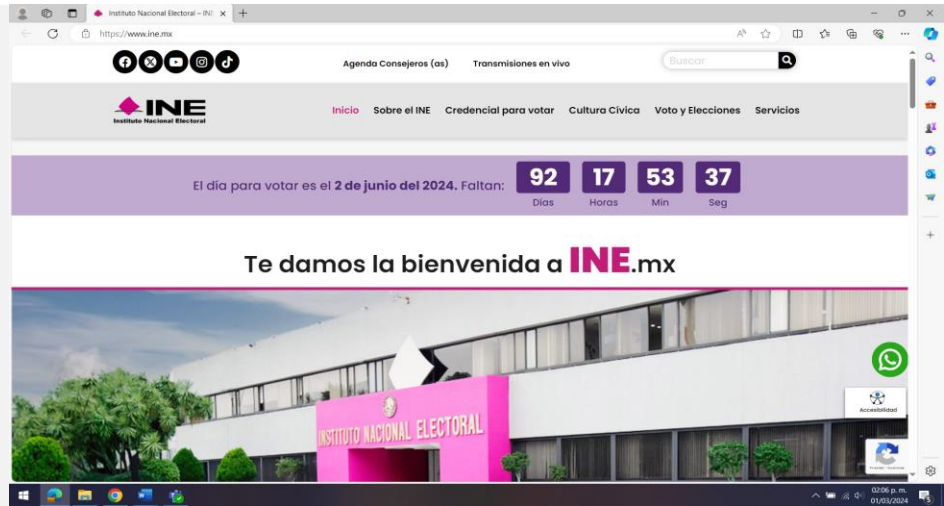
Instituto Nacional Electoral – IN

https://www.ine.mx

Agenda Consejeros (as)

Transmisiones en vivo

Buscar

INE
Instituto Nacional Electoral

Inicio Sobre el INE Credencial para votar Cultura Cívica Voto y Elecciones Servicios

El día para votar es el **2 de junio del 2024.** Faltan:

92 Días

17 Horas

53 Min

37 Seg

Te damos la bienvenida a INE.mx

INSTITUTO NACIONAL ELECTORAL

Accesibilidad

02:06 p. m.
01/03/2024